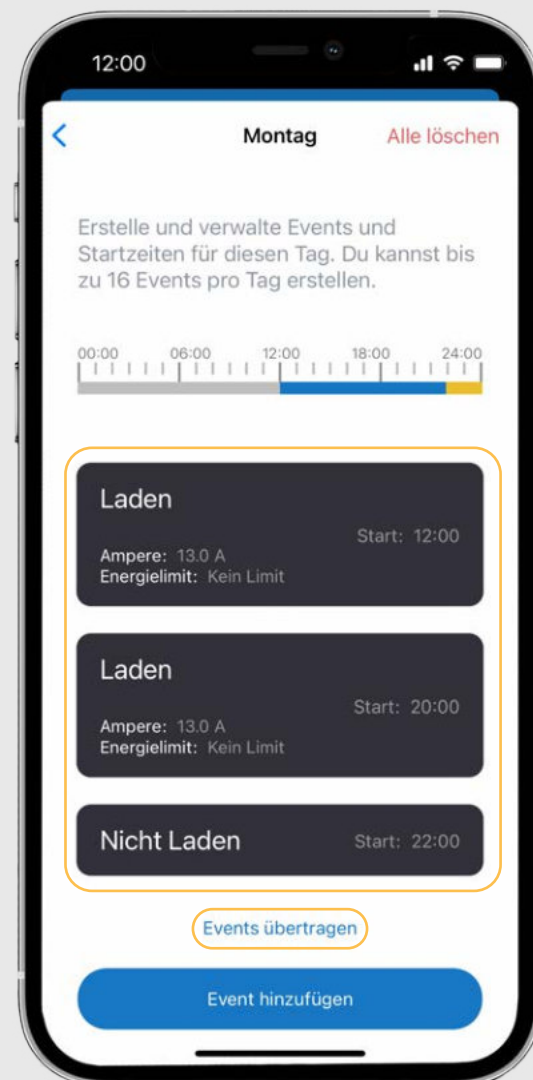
12:00

Montag

Alle löschen

Erstelle und verwalte Events und Startzeiten für diesen Tag. Du kannst bis zu 16 Events pro Tag erstellen.

00:00 06:00 12:00 18:00 24:00

Laden

Start: 12:00

Ampere: 13.0 A
Energielimit: Kein Limit

Laden

Start: 20:00

Ampere: 13.0 A
Energielimit: Kein Limit

Nicht Laden

Start: 22:00

Events übertragen

Event hinzufügen